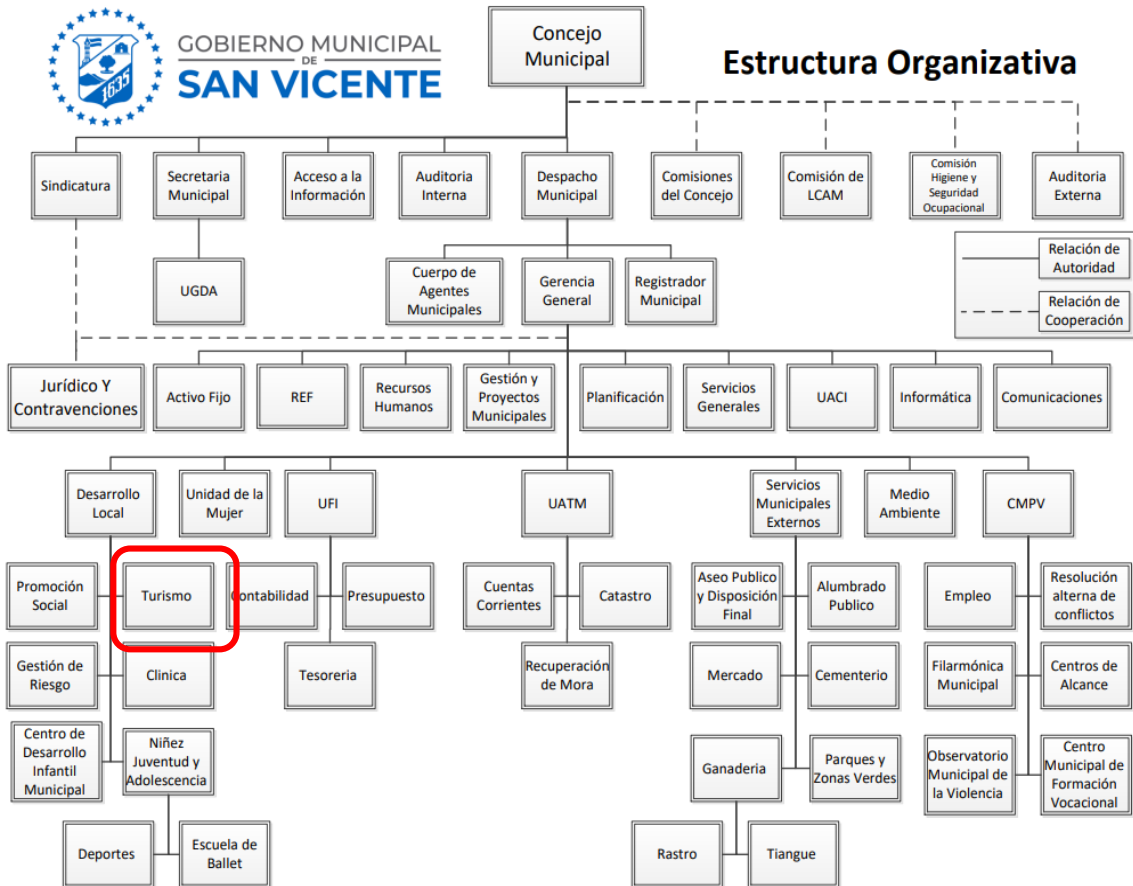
1635

GOBIERNO MUNICIPAL DE SAN VICENTE

Concejo Municipal

Estructura Organizativa

Sindicatura

Secretaria Municipal

Acceso a la Información

Auditoria Interna

Despacho Municipal

Comisiones del Concejo

Comisión de LCAM

Comisión Higiene y Seguridad Ocupacional

Auditoria Externa

UGDA

Cuerpo de Agentes Municipales

Gerencia General

Registrador Municipal

Relación de Autoridad

Relación de Cooperación

Jurídico Y Contravenciones

Activo Fijo

REF

Recursos Humanos

Gestión y Proyectos Municipales

Planificación

Servicios Generales

UACI

Informática

Comunicaciones

Desarrollo Local

Unidad de la Mujer

UFI

UATM

Servicios Municipales Externos

Medio Ambiente

CMPV

Promoción Social

Turismo

Contabilidad

Presupuesto

Cuentas Corrientes

Catastro

Aseo Publico y Disposición Final

Alumbrado Publico

Empleo

Resolución alterna de conflictos

Gestión de Riesgo

Clinica

Tesoreria

Recuperación de Mora

Mercado

Cementerio

Filarmónica Municipal

Centros de Alcance

Centro de Desarrollo Infantil Municipal

Niñez Juventud y Adolescencia

Ganaderia

Parques y Zonas Verdes

Observatorio Municipal de la Violencia

Centro Municipal de Formación Vocacional

Deportes

Escuela de Ballet

Rastro

Tiangue